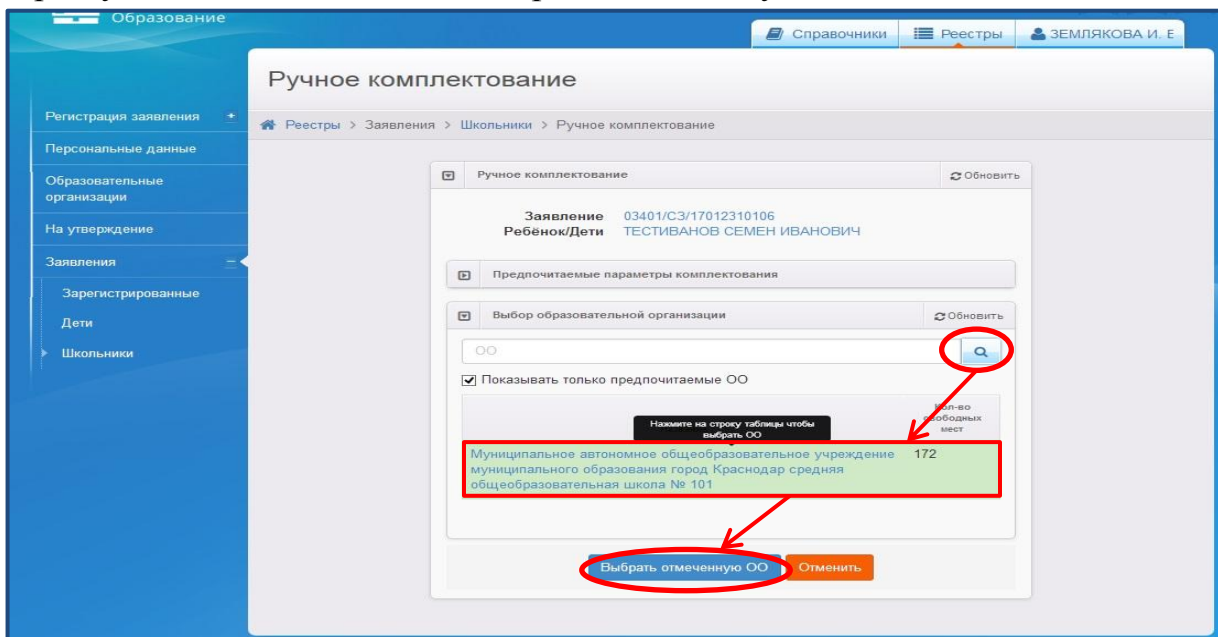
Образование

Справочники
Реестры
ЗЕМЛЯКОВА И. Е

Ручное комплектование

Регистрация заявления
Персональные данные
Образовательные организации
На утверждение
Заявления
Зарегистрированные
Дети
Школьники

Реестры > Заявления > Школьники > Ручное комплектование

Ручное комплектование
Обновить

Заявление 03401/СЗ/17012310106
Ребёнок/Дети ТЕСТИВАНОВ СЕМЕН ИВАНОВИЧ

Предпочитаемые параметры комплектования

Выбор образовательной организации
Обновить

ОО

Показывать только предпочитаемые ОО

Нажмите на строку таблицы чтобы выбрать ОО

Кол-во свободных мест

Муниципальное автономное общеобразовательное учреждение муниципального образования город Краснодар средняя общеобразовательная школа № 101 172

Выбрать отмеченную ОО
Отменить